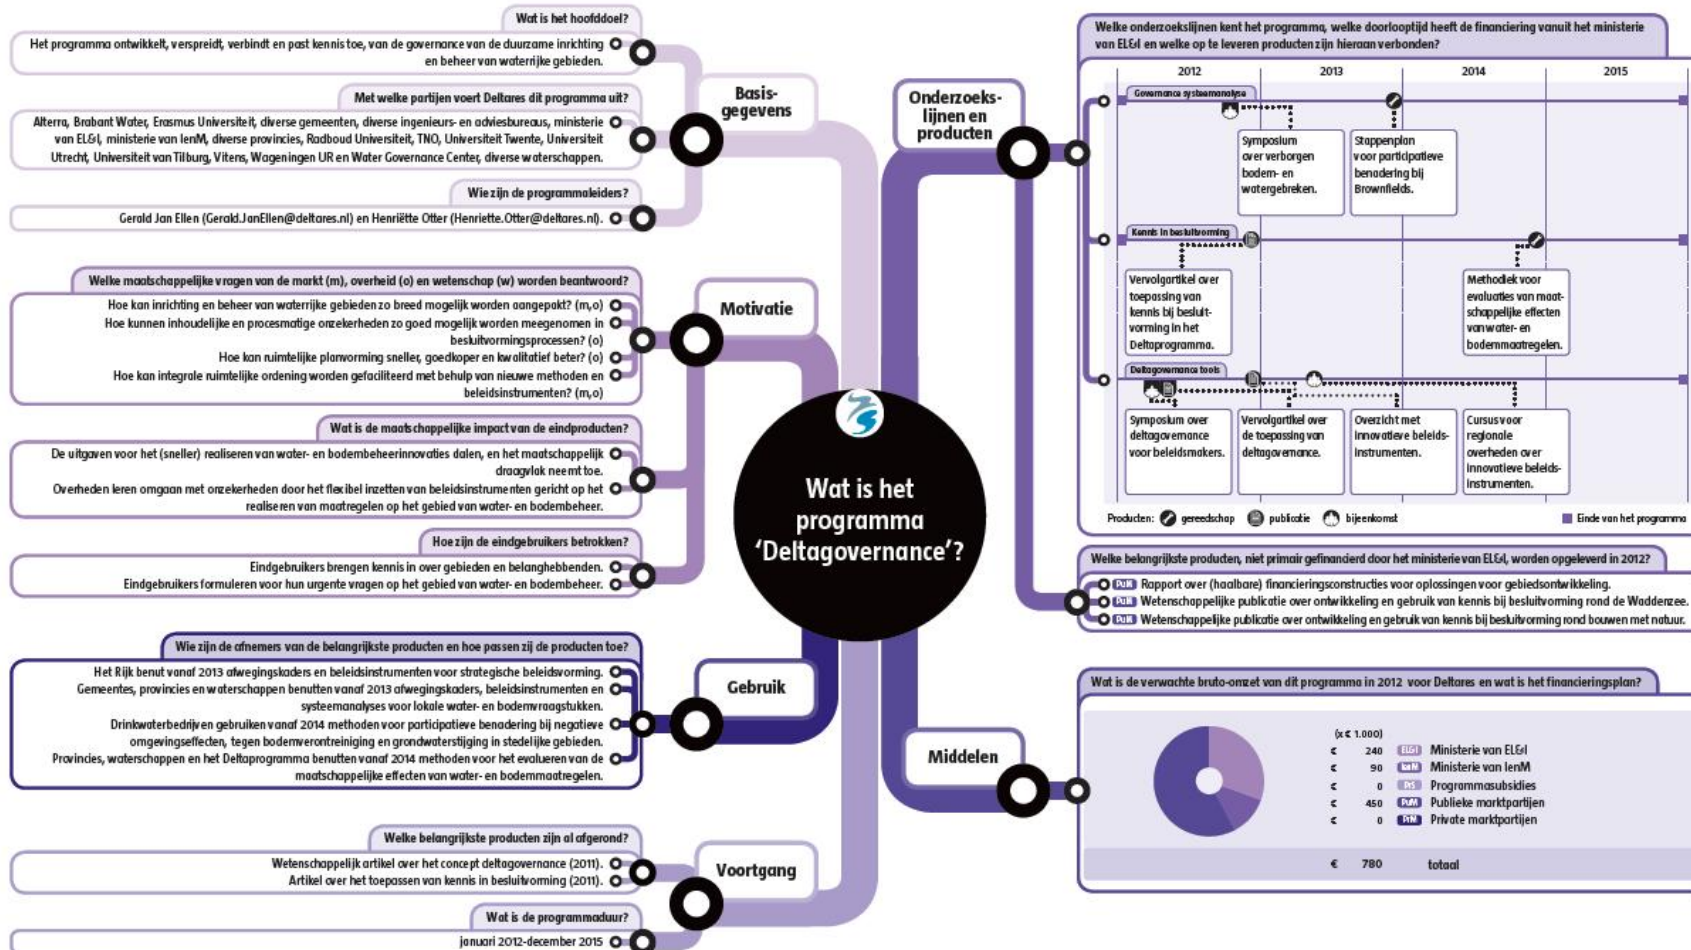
Wat is het programma 'Deltagovernance'?

Basisgegevens

Wat is het hoofddoel?
Het programma ontwikkelt, verspreidt, verbindt en past kennis toe, van de governance van de duurzame inrichting en beheer van waterrijke gebieden.

Met welke partijen voert Deltares dit programma uit?
Alterra, Brabant Water, Erasmus Universiteit, diverse gemeenten, diverse ingenieurs- en adviesbureaus, ministerie van EL&I, ministerie van IenM, diverse provincies, Radboud Universiteit, TNO, Universiteit Twente, Universiteit Utrecht, Universiteit van Tilburg, Vitens, Wageningen UR en Water Governance Center, diverse waterschappen.

Wie zijn de programmaleiders?
Gerald Jan Ellen (Gerald.JanEllen@deltares.nl) en Henriëtte Otter (Henriette.Otter@deltares.nl).

Motivatie

Welke maatschappelijke vragen van de markt (m), overheid (o) en wetenschap (w) worden beantwoord?
Hoe kan inrichting en beheer van waterrijke gebieden zo breed mogelijk worden aangepakt? (m,o)
Hoe kunnen inhoudelijke en procesmatige onzekerheden zo goed mogelijk worden meegenomen in besluitvormingsprocessen? (o)
Hoe kan ruimtelijke planvorming sneller, goedkoper en kwalitatief beter? (o)
Hoe kan integrale ruimtelijke ordening worden gefaciliteerd met behulp van nieuwe methoden en beleidsinstrumenten? (m,o)

Wat is de maatschappelijke impact van de eindproducten?
De uitgaven voor het (sneller) realiseren van water- en bodembeheerinnovaties dalen, en het maatschappelijk draagvlak neemt toe.
Overheden leren omgaan met onzekerheden door het flexibel inzetten van beleidsinstrumenten gericht op het realiseren van maatregelen op het gebied van water- en bodembeheer.

Hoe zijn de eindgebruikers betrokken?
Eindgebruikers brengen kennis in over gebieden en belanghebbenden.
Eindgebruikers formuleren voor hun urgente vragen op het gebied van water- en bodembeheer.

Gebruik

Wie zijn de afnemers van de belangrijkste producten en hoe passen zij de producten toe?
Het Rijk benut vanaf 2013 afwegingskaders en beleidsinstrumenten voor strategische beleidsvorming.
Gemeentes, provincies en waterschappen benutten vanaf 2013 afwegingskaders, beleidsinstrumenten en systeemanalyses voor lokale water- en bodemvraagstukken.
Drinkwaterbedrijven gebruiken vanaf 2014 methoden voor participatieve benadering bij negatieve omgevingseffecten, tegen bodemverontreiniging en grondwaterstijging in stedelijke gebieden.
Provincies, waterschappen en het Deltaprogramma benutten vanaf 2014 methoden voor het evalueren van maatschappelijke effecten van water- en bodemmaatregelen.

Voortgang

Welke belangrijkste producten zijn al afgerond?
Wetenschappelijk artikel over het concept deltagovernance (2011).
Artikel over het toepassen van kennis in besluitvorming (2011).

Wat is de programmaduur?
januari 2012-december 2015

Onderzoekslijnen en producten

Welke onderzoekslijnen kent het programma, welke doorlooptijd heeft de financiering vanuit het ministerie van EL&I en welke op te leveren producten zijn hieraan verbonden?

2012 | 2013 | 2014 | 2015

Governance systeemanalyse
Symposium over verborgen bodem- en watergebreken.
Stappenplan voor participatieve benadering bij Brownfields.

Kennis in besluitvorming
Vervolgartikel over toepassing van kennis bij besluitvorming in het Deltaprogramma.
Methodiek voor evaluaties van maatschappelijke effecten van water- en bodemmaatregelen.

Deltagovernance tools
Symposium over deltagovernance voor beleidsmakers.
Vervolgartikel over de toepassing van deltagovernance.
Overzicht met innovatieve beleidsinstrumenten.
Cursus voor regionale overheden over innovatieve beleidsinstrumenten.

Producten: gereedschap publicatie bijeenkomst
Einde van het programma

Welke belangrijkste producten, niet primair gefinancierd door het ministerie van EL&I, worden opgeleverd in 2012?
PuM Rapport over (haalbare) financieringsconstructies voor oplossingen voor gebiedsontwikkeling.
PuM Wetenschappelijke publicatie over ontwikkeling en gebruik van kennis bij besluitvorming rond de Waddenzee.
PuM Wetenschappelijke publicatie over ontwikkeling en gebruik van kennis bij besluitvorming rond bouwen met natuur.

Middelen

Wat is de verwachte bruto-omzet van dit programma in 2012 voor Deltares en wat is het financieringsplan?
(x € 1.000)
€ 240 EL&I Ministerie van EL&I
€ 90 IenM Ministerie van IenM
€ 0 PS Programmasubsidies
€ 450 PuM Publieke marktpartijen
€ 0 PrM Private marktpartijen
€ 780 totaal